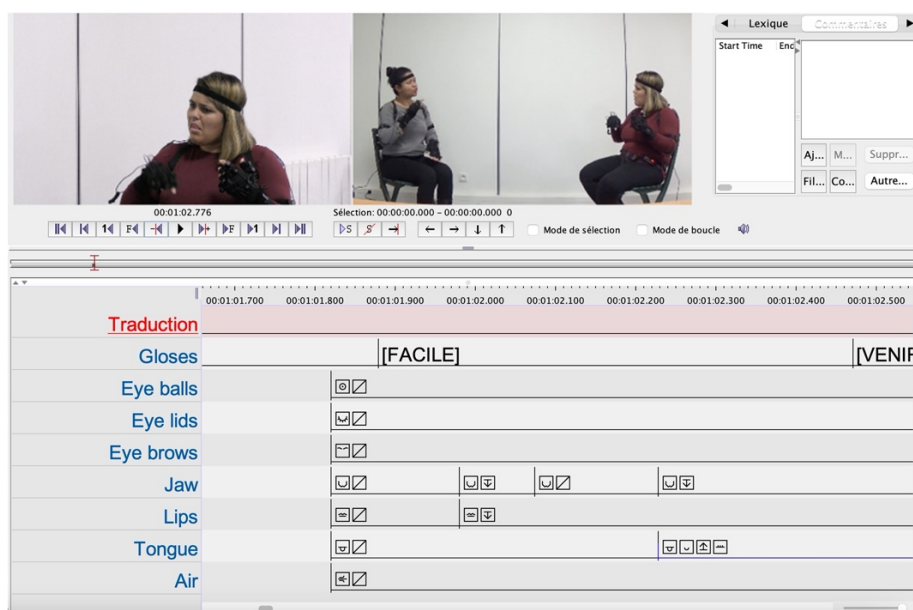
Lexique Commentaires

Start Time End

Aj... M... Suppr...

Fil... Co... Autre...

00:01:02.776

Sélection: 00:00:00.000 – 00:00:00.000 0

Mode de sélection Mode de boucle

00:01:01.700 00:01:01.800 00:01:01.900 00:01:02.000 00:01:02.100 00:01:02.200 00:01:02.300 00:01:02.400 00:01:02.500

Traduction

Gloses [FACILE] [VENIR

Eye balls

Eye lids

Eye brows

Jaw

Lips

Tongue

Air